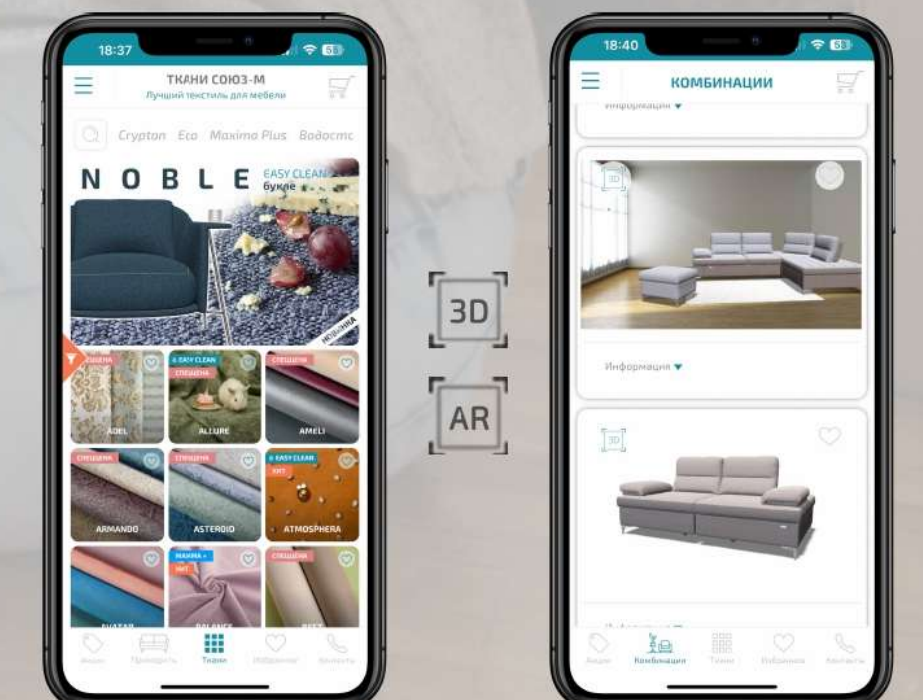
18:37

ТКАНИ СОЮЗ-М
Лучший текстиль для мебели

Crypton Eco Maxima Plus Водостс

NOBLE EASY CLEAN букле

НОВИНКА

СПЕЦЦЕНА
ADEL

EASY CLEAN
СПЕЦЦЕНА
ALLURE

СПЕЦЦЕНА
AMELI

СПЕЦЦЕНА
ARMANDO

СПЕЦЦЕНА
ASTEROID

EASY CLEAN
ХИТ
ATMOSPHERA

AVATAR

MAXIMA+
ХИТ
BALANCE

СПЕЦЦЕНА
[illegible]

Акции Примерить Ткани Избранное Контакты

3D

AR

18:40

КОМБИНАЦИИ

Информация ▾

3D

Информация ▾

3D

Информация ▾

Акции Комбинации Ткани Избранное Контакты